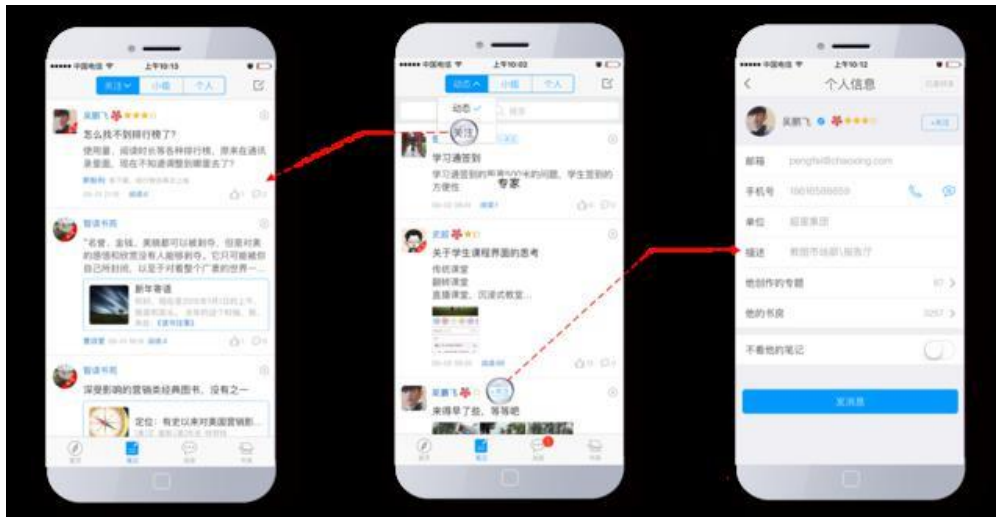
中国电信 上午10:13
关注 小组 个人

吴鹏飞
怎么找不到排行榜了？
使用量、阅读时长等各种排行榜，原来在通讯录里面，现在不知道调整到哪里去了？

智读书苑
"名誉、金钱、美丽都可以被剥夺，但是对美的感悟和欣赏没有人能够剥夺，它只可能被你自己所封闭，以至于对着整个广袤的世界一…
新年寄语

智读书苑
深受影响的营销类经典图书，没有之一
定位：有史以来对美国营销影…

中国电信 上午10:02
动态 小组 个人
动态
关注
专家
学习通签到
学习通签到的所有问题，学生签到的方便性
吴颖
关于学生课程界面的思考
传统课堂
翻转课堂
直播课堂、沉浸式教堂…
吴鹏飞
来得早了些，等等吧

中国电信 上午10:12
个人信息
吴鹏飞
+关注
邮箱 pengfei@chaoxing.com
手机号
单位 超星集团
描述
他创作的专题
他的书房
不看他的笔记
发消息